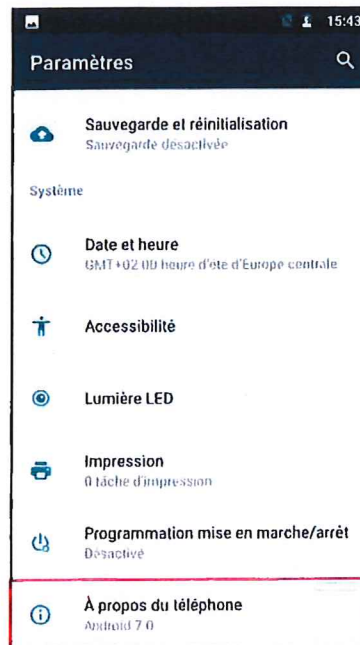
15:43

Paramètres

Sauvegarde et réinitialisation
Sauvegarde désactivée

Système

Date et heure
GMT+02:00 heure d'été d'Europe centrale

Accessibilité

Lumière LED

Impression
0 tâche d'impression

Programmation mise en marche/arrêt
Désactivé

À propos du téléphone
Android 7.0